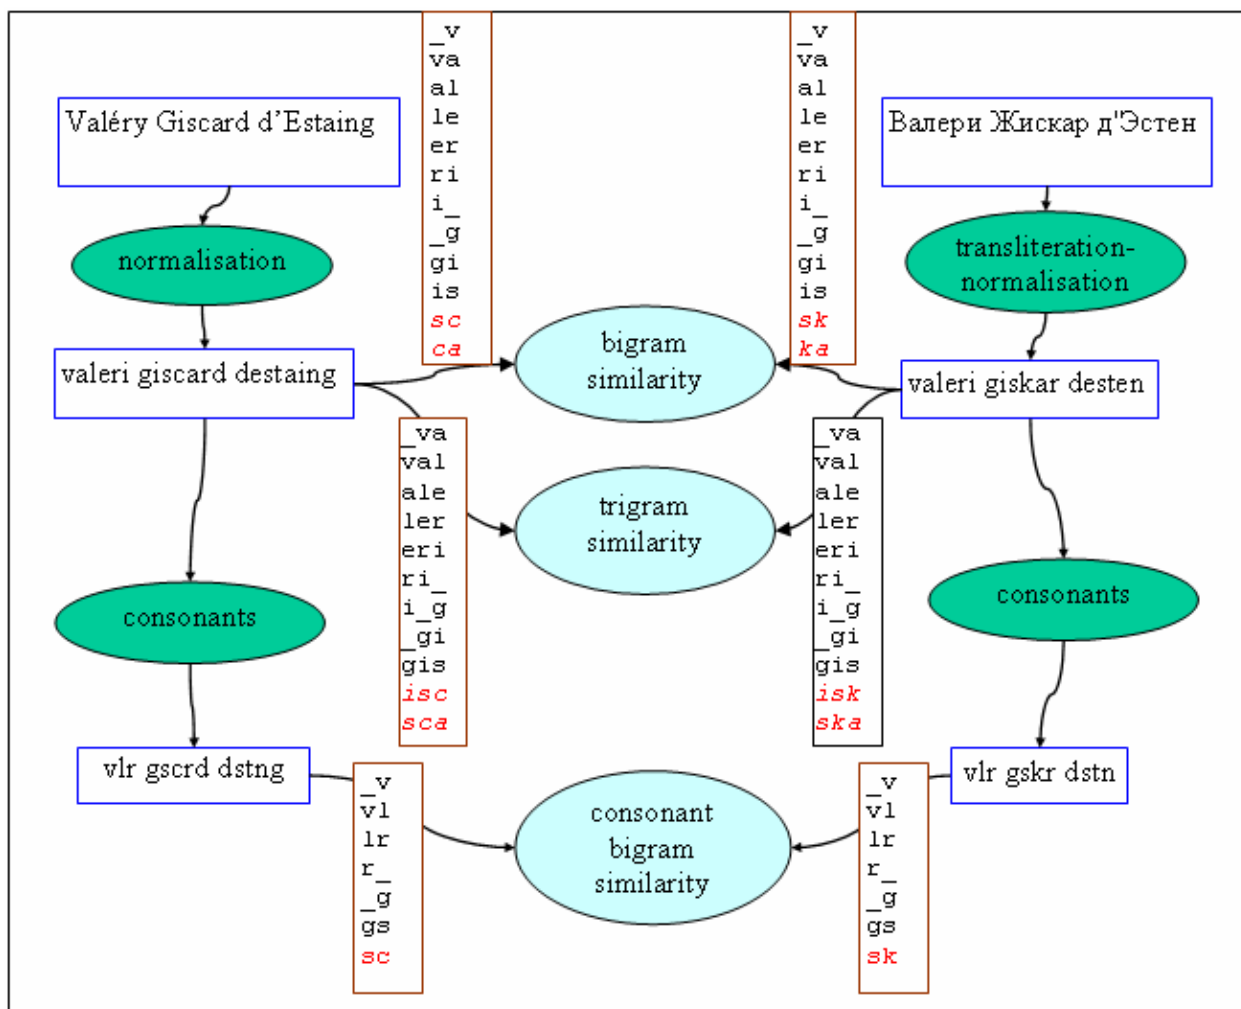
Valéry Giscard d'Estaing

normalisation

valeri giscard destaing

_v
va
al
le
er
ri
i_
_g
gi
is
sc
ca

bigram similarity

_v
va
al
le
er
ri
i_
_g
gi
is
sk
ka

Валери Жискар д'Эстен

transliteration-normalisation

valeri giskar desten

_va
val
ale
ler
eri
ri_
i_g
_gi
gis
isc
sca

trigram similarity

_va
val
ale
ler
eri
ri_
i_g
_gi
gis
isk
ska

consonants

consonants

vlr gscrd dstng

_v
vl
lr
r_
_g
gs
sc

consonant bigram similarity

_v
vl
lr
r_
_g
gs
sk

vlr gskr dstn